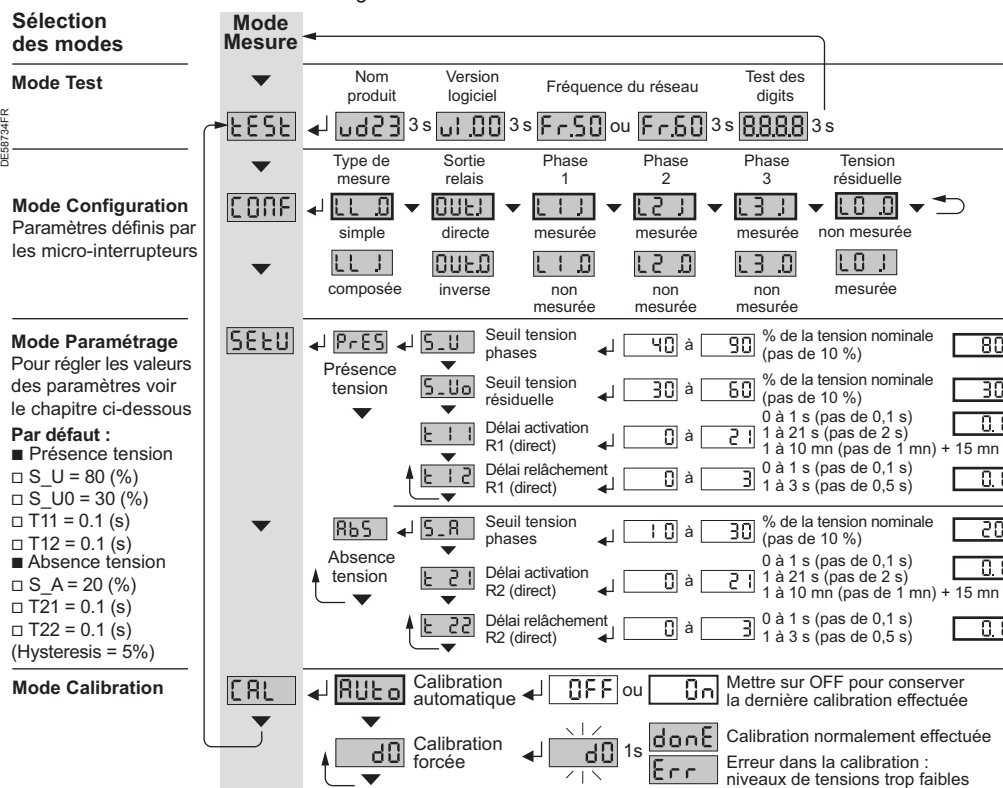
Sélection des modes

Mode Mesure

Mode Test

DE58734FR

Nom produit

Version logiciel

Fréquence du réseau

Test des digits

tESt ↵ ud23 3 s uI.00 3 s Fr.50 ou Fr.60 3 s 8.8.8.8 3 s

Mode Configuration
Paramètres définis par les micro-interrupteurs

Type de mesure

Sortie relais

Phase 1

Phase 2

Phase 3

Tension résiduelle

CONF ↵ LL 0 OUtJ L1 J L2 J L3 J L0 0

simple

directe

mesurée

mesurée

mesurée

non mesurée

LL J OUt.0 L1 0 L2 0 L3 0 L0 J

composée

inverse

non mesurée

non mesurée

non mesurée

mesurée

Mode Paramétrage
Pour régler les valeurs des paramètres voir le chapitre ci-dessous

Par défaut :
■ Présence tension
□ S_U = 80 (%)
□ S_U0 = 30 (%)
□ T11 = 0.1 (s)
□ T12 = 0.1 (s)
■ Absence tension
□ S_A = 20 (%)
□ T21 = 0.1 (s)
□ T22 = 0.1 (s)
(Hysteresis = 5%)

SEtU ↵ PrES ↵ S_U

Présence tension

Seuil tension phases ↵ 40 à 90 % de la tension nominale (pas de 10 %) 80

S_Uo Seuil tension résiduelle ↵ 30 à 60 % de la tension nominale (pas de 10 %) 30

t 11 Délai activation R1 (direct) ↵ 0 à 21 0 à 1 s (pas de 0,1 s) 1 à 21 s (pas de 2 s) 1 à 10 mn (pas de 1 mn) + 15 mn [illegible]

t 12 Délai relâchement R1 (direct) ↵ 0 à 3 0 à 1 s (pas de 0,1 s) 1 à 3 s (pas de 0,5 s) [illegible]

AbS ↵ S_A

Absence tension

Seuil tension phases ↵ 10 à 30 % de la tension nominale (pas de 10 %) 20

t 21 Délai activation R2 (direct) ↵ 0 à 21 0 à 1 s (pas de 0,1 s) 1 à 21 s (pas de 2 s) 1 à 10 mn (pas de 1 mn) + 15 mn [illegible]

t 22 Délai relâchement R2 (direct) ↵ 0 à 3 0 à 1 s (pas de 0,1 s) 1 à 3 s (pas de 0,5 s) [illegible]

Mode Calibration

CAL ↵ AUto Calibration automatique ↵ OFF ou On Mettre sur OFF pour conserver la dernière calibration effectuée

d0 Calibration forcée ↵ d0 1s

donE Calibration normalement effectuée

Err Erreur dans la calibration : niveaux de tensions trop faibles